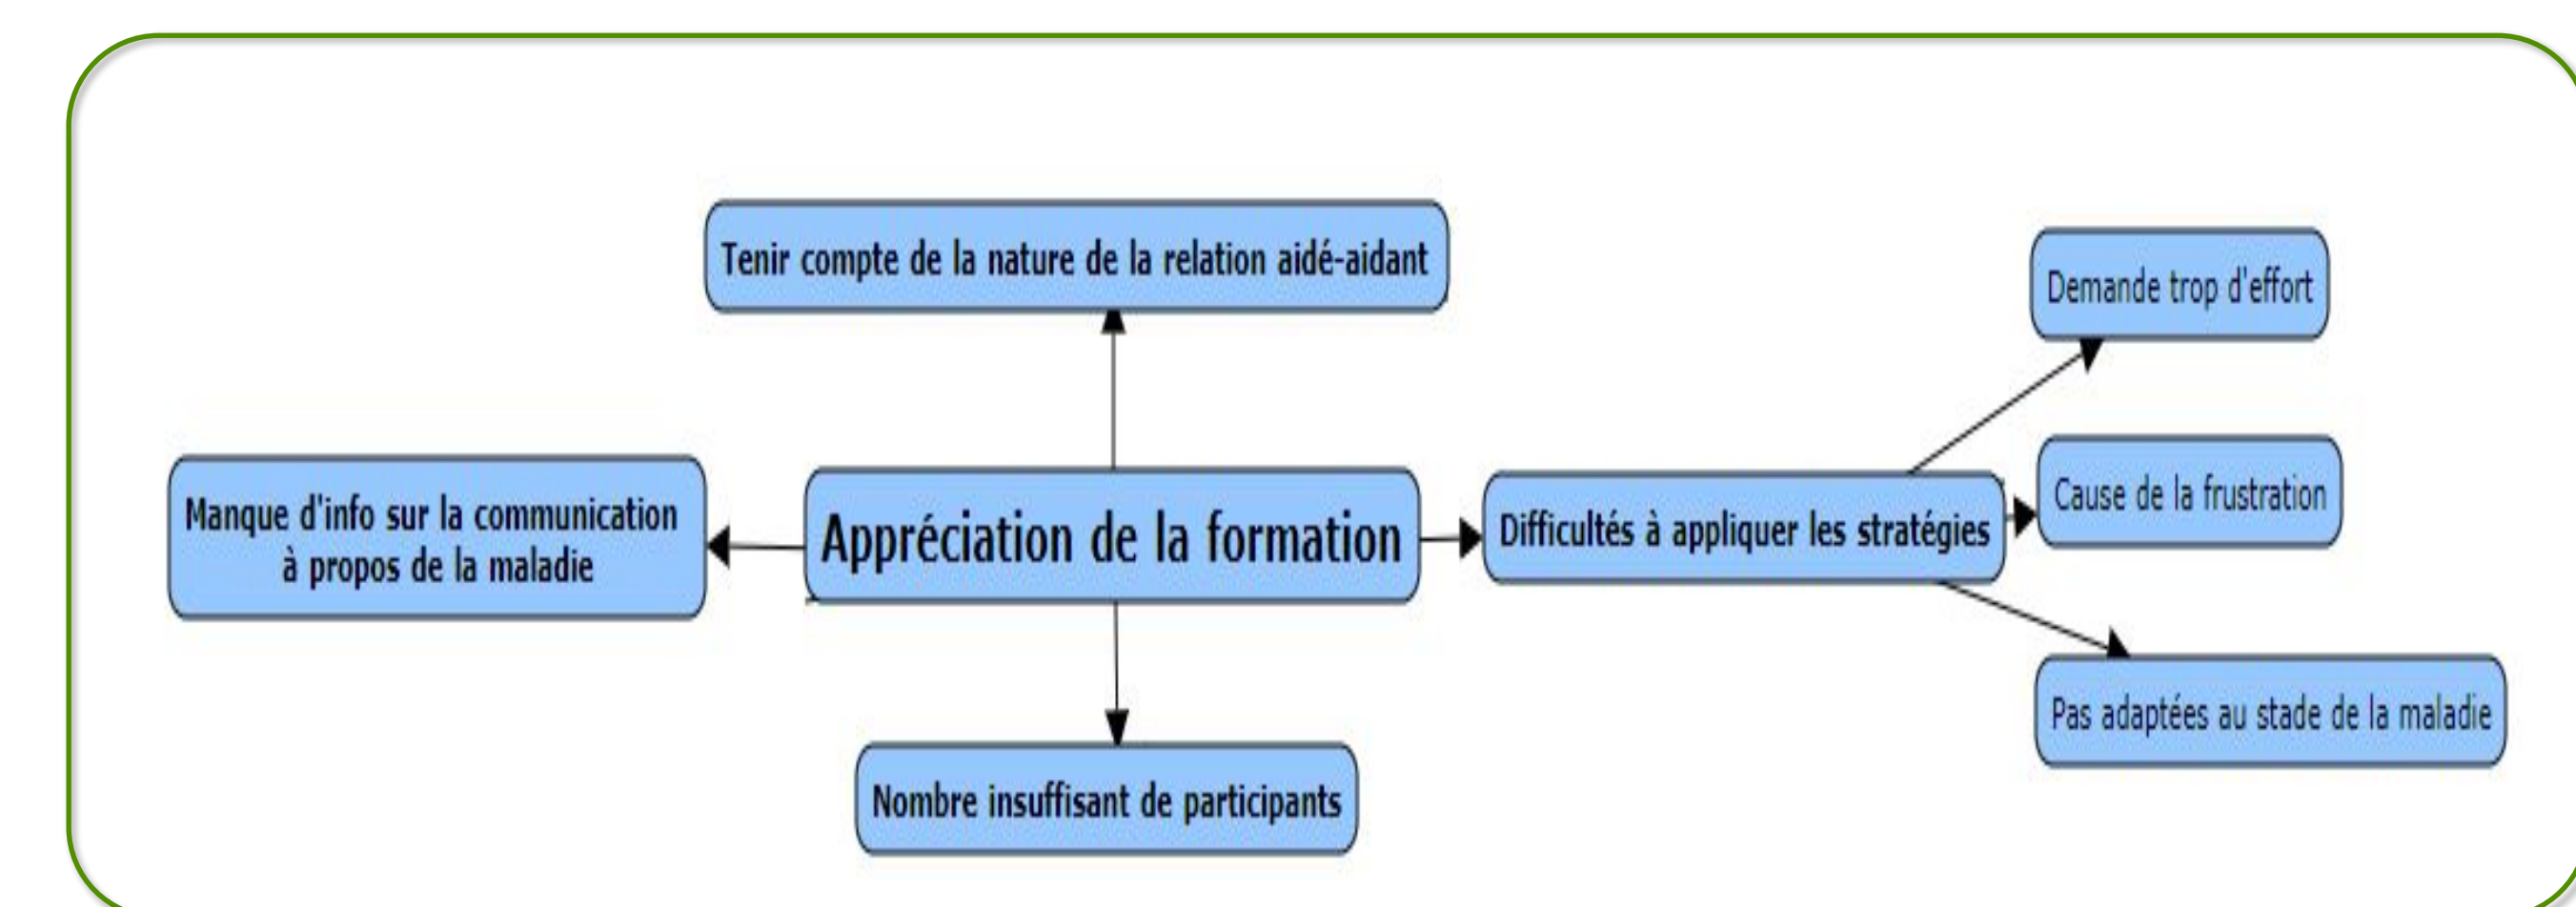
Tenir compte de la nature de la relation aidé-aidant

Demande trop d'effort

Manque d'info sur la communication à propos de la maladie

Appréciation de la formation

Difficultés à appliquer les stratégies

Cause de la frustration

Pas adaptées au stade de la maladie

Nombre insuffisant de participants